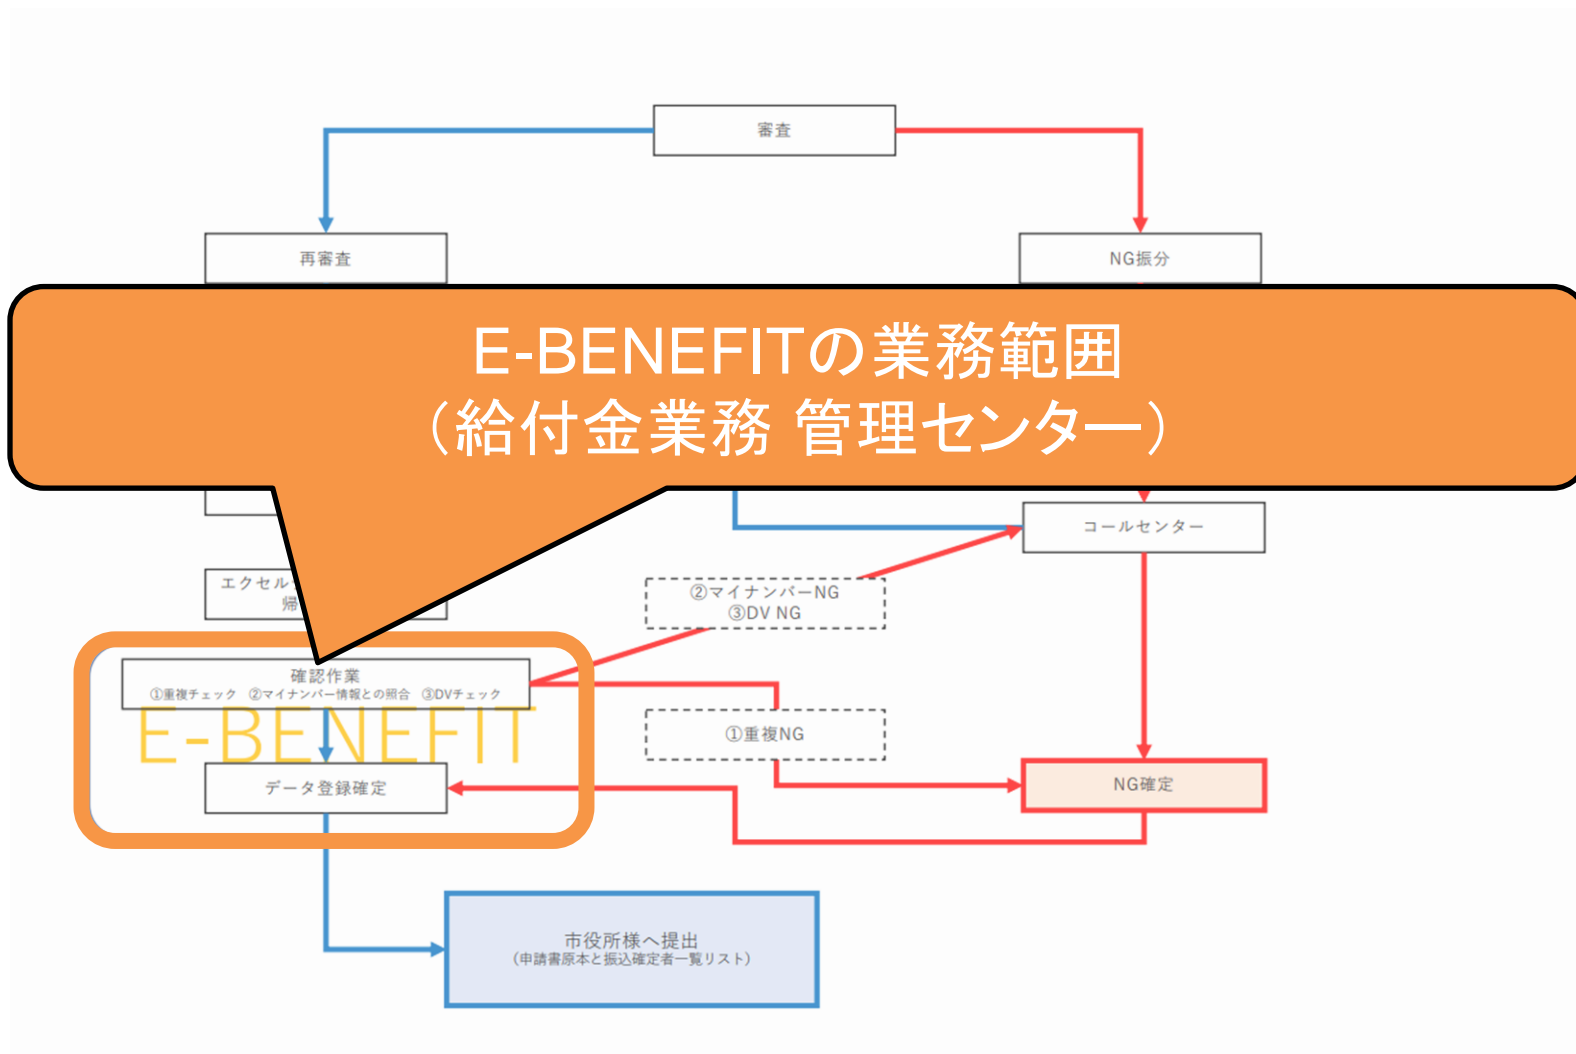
審査

再審査

NG振分

E-BENEFITの業務範囲
（給付金業務 管理センター）

コールセンター

エクセル
帰

②マイナンバーNG
③DV NG

確認作業
①重複チェック ②マイナンバー情報との照合 ③DVチェック

E-BENEFIT

①重複NG

データ登録確定

NG確定

市役所様へ提出
（申請書原本と振込確定者一覧リスト）